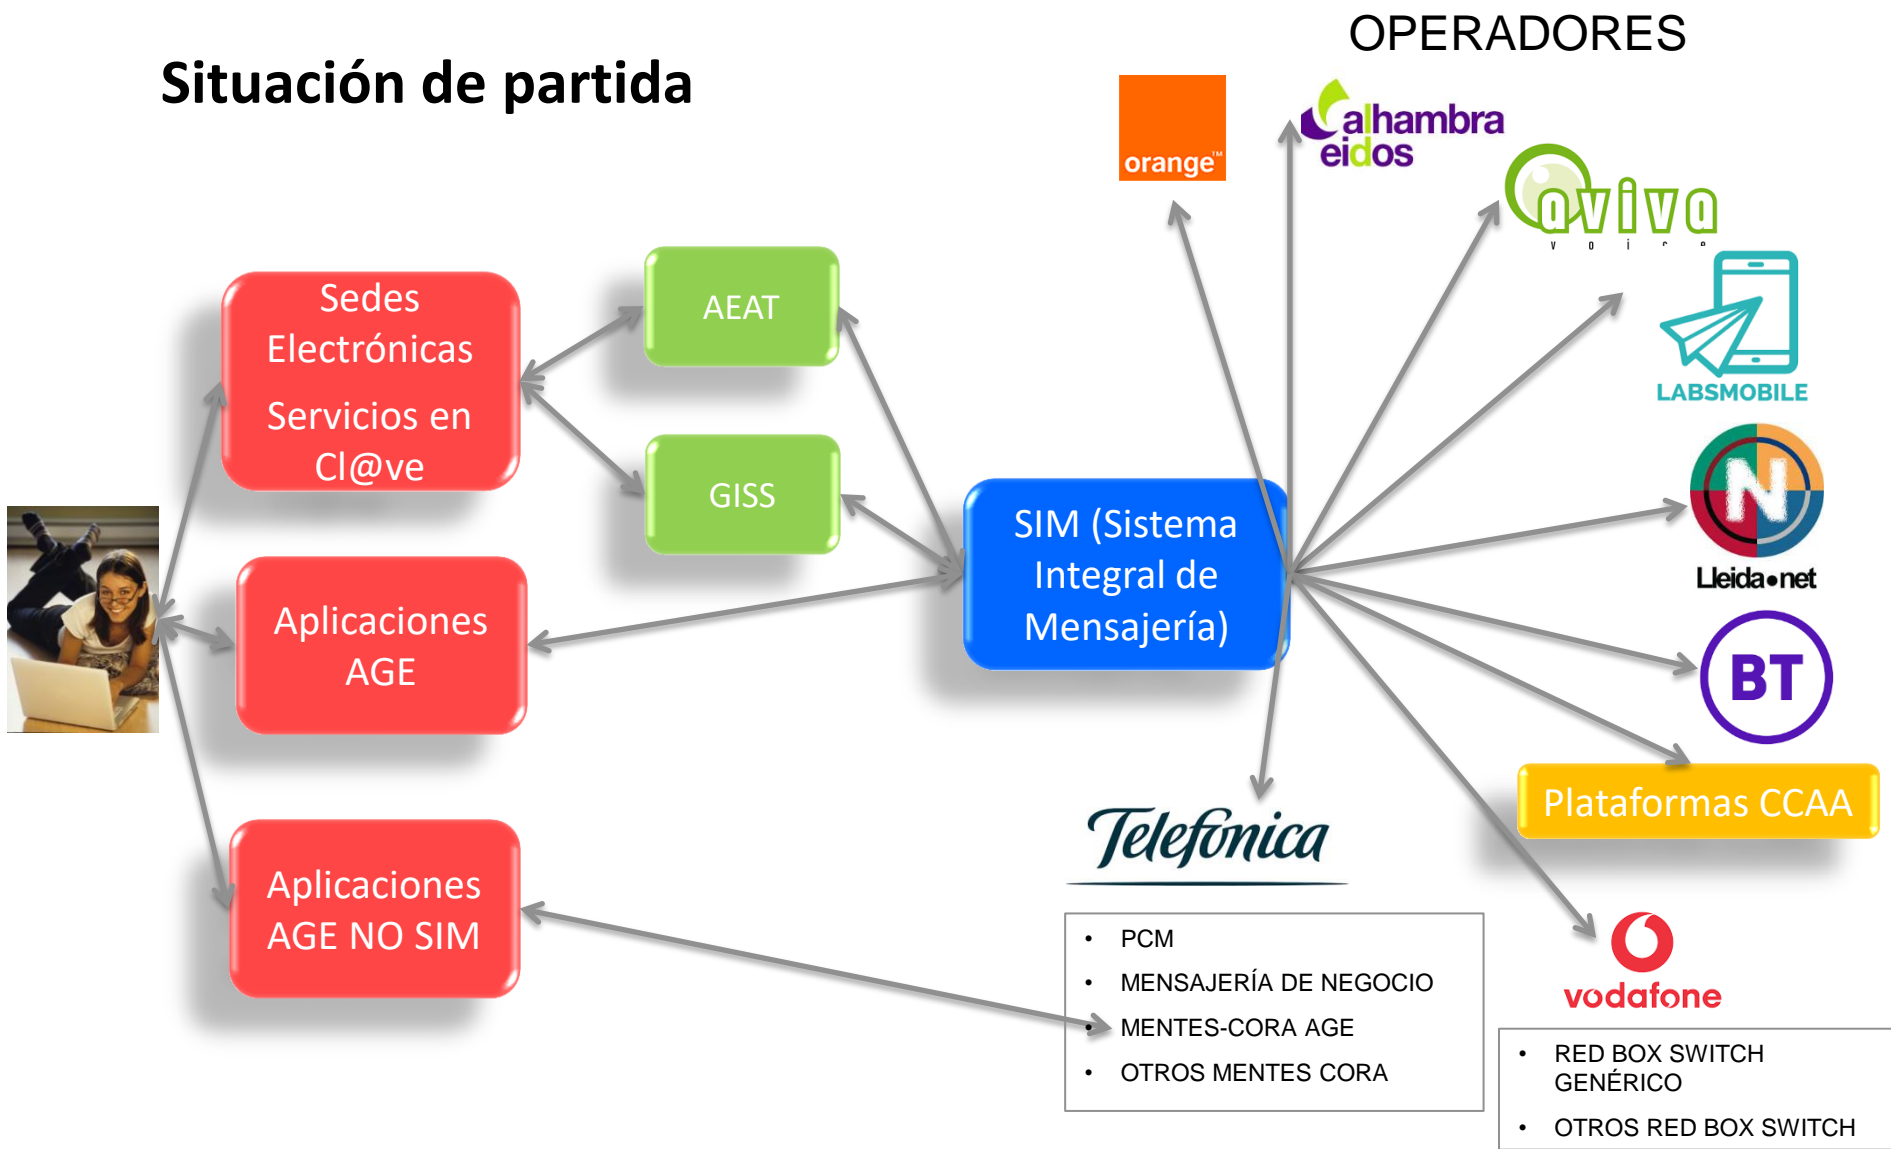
Situación de partida

OPERADORES

Sedes Electrónicas

Servicios en Cl@ve

AEAT

GISS

Aplicaciones AGE

Aplicaciones AGE NO SIM

SIM (Sistema Integral de Mensajería)

orange™

alhambra eidos

aviva voice

LABSMOBILE

Lleida•net

BT

Plataformas CCAA

Telefónica

- PCM
- MENSAJERÍA DE NEGOCIO
- MENTES-CORA AGE
- OTROS MENTES CORA

vodafone

- RED BOX SWITCH GENÉRICO
- OTROS RED BOX SWITCH